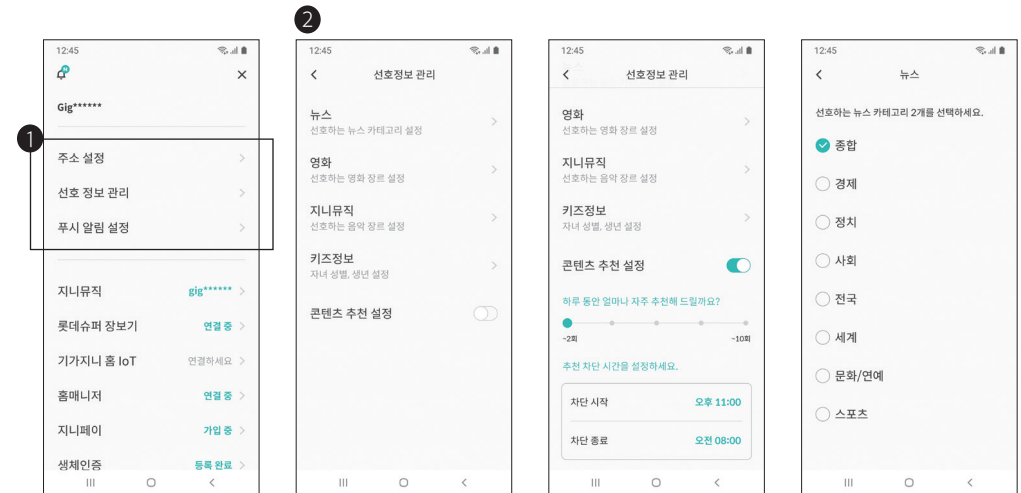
12:45

Gig******

1

주소 설정

선호 정보 관리

푸시 알림 설정

지니뮤직 gig******

롯데슈퍼 장보기 연결 중

기가지니 홈 IoT 연결하세요

홈매니저 연결 중

지니페이 가입 중

생체인증 등록 완료

2

12:45

선호정보 관리

뉴스
선호하는 뉴스 카테고리 설정

영화
선호하는 영화 장르 설정

지니뮤직
선호하는 음악 장르 설정

키즈정보
자녀 성별, 생년 설정

콘텐츠 추천 설정

12:45

선호정보 관리

영화
선호하는 영화 장르 설정

지니뮤직
선호하는 음악 장르 설정

키즈정보
자녀 성별, 생년 설정

콘텐츠 추천 설정

하루 동안 얼마나 자주 추천해 드릴까요?

~2회 ~10회

추천 차단 시간을 설정하세요.

차단 시작 오후 11:00

차단 종료 오전 08:00

12:45

뉴스

선호하는 뉴스 카테고리 2개를 선택하세요.

종합

경제

정치

사회

전국

세계

문화/연예

스포츠